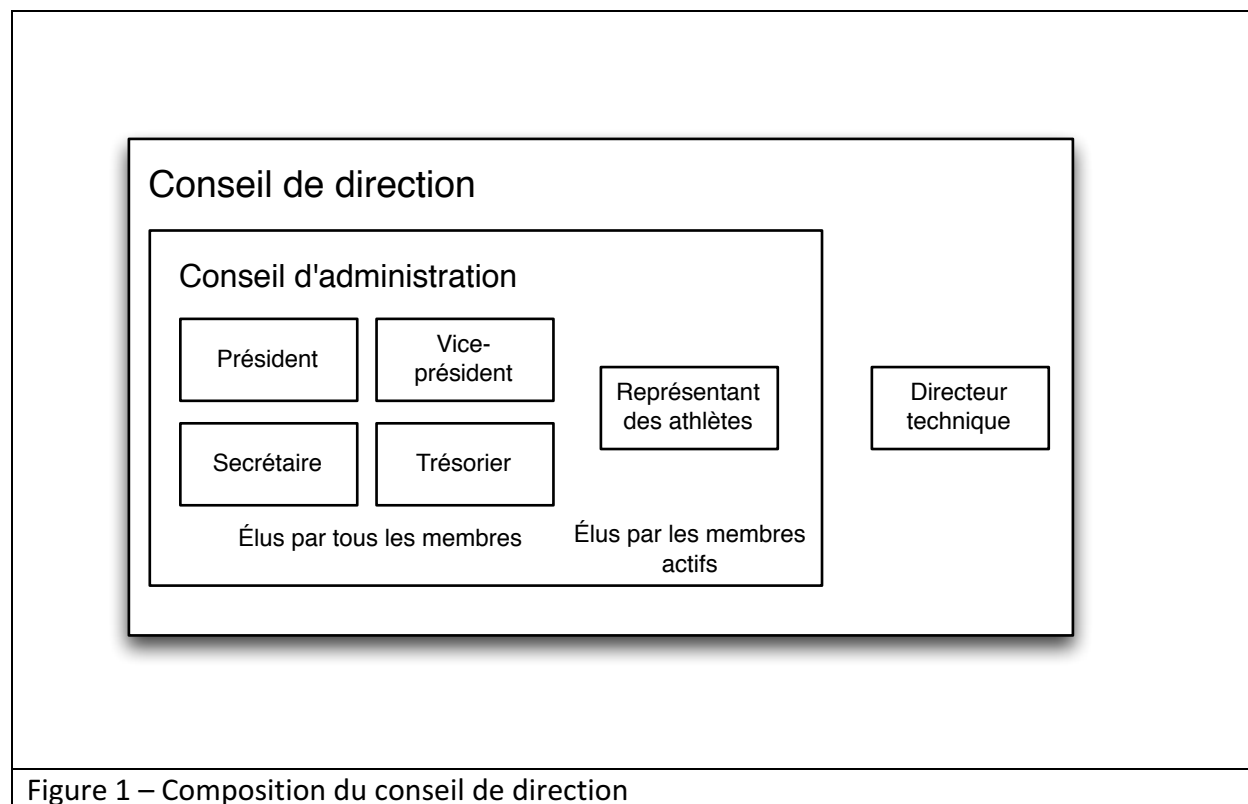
Conseil de direction

Conseil d'administration

Président

Vice-président

Secrétaire

Trésorier

Élus par tous les membres

Représentant des athlètes

Élus par les membres actifs

Directeur technique

Figure 1 – Composition du conseil de direction